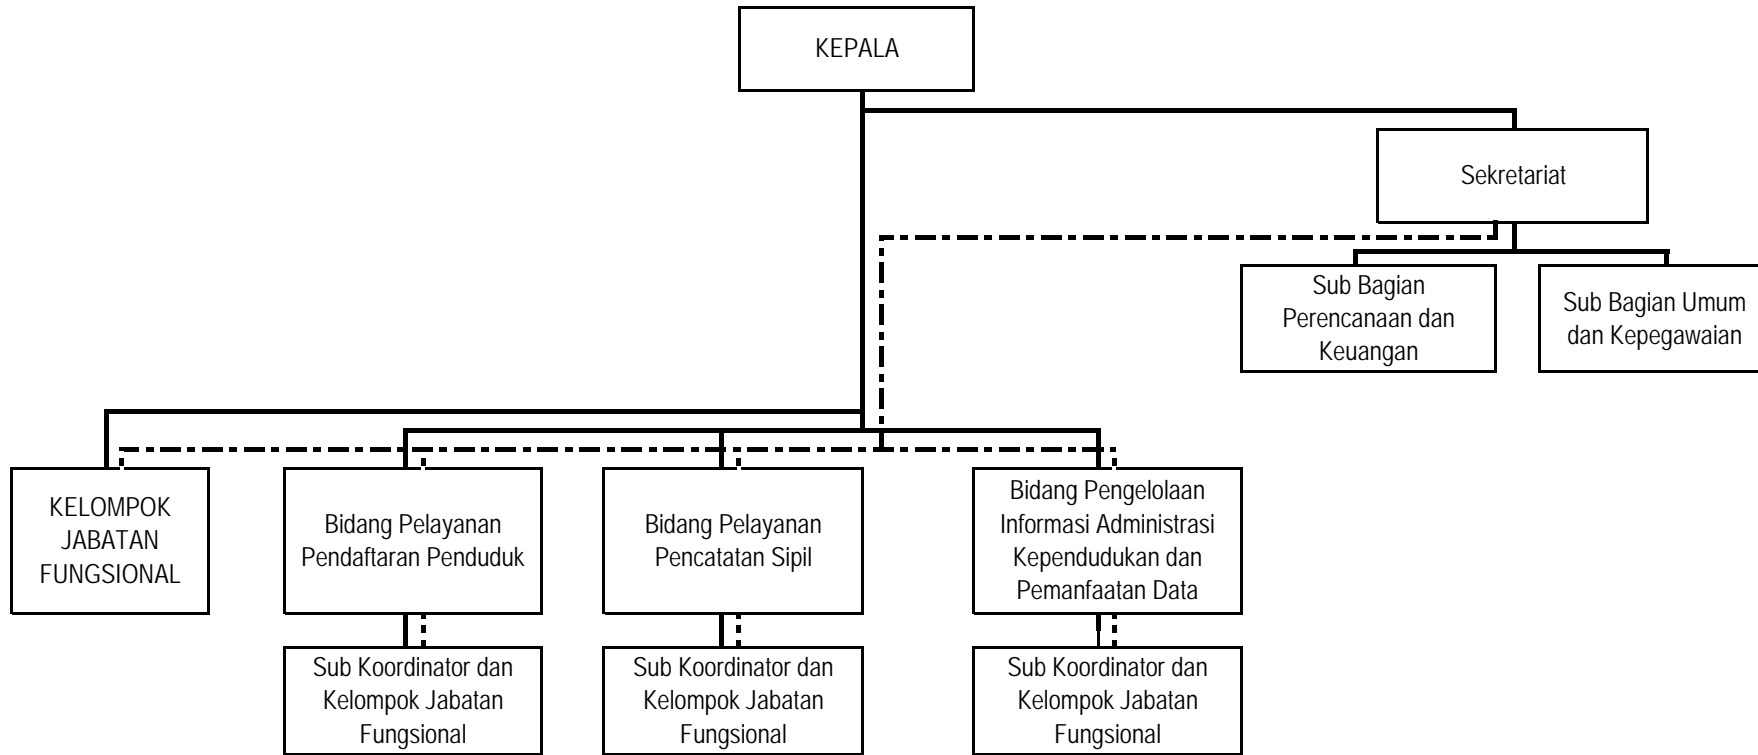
KEPALA

Sekretariat

Sub Bagian Perencanaan dan Keuangan

Sub Bagian Umum dan Kepegawaian

KELOMPOK JABATAN FUNGSIONAL

Bidang Pelayanan Pendaftaran Penduduk

Bidang Pelayanan Pencatatan Sipil

Bidang Pengelolaan Informasi Administrasi Kependudukan dan Pemanfaatan Data

Sub Koordinator dan Kelompok Jabatan Fungsional

Sub Koordinator dan Kelompok Jabatan Fungsional

Sub Koordinator dan Kelompok Jabatan Fungsional